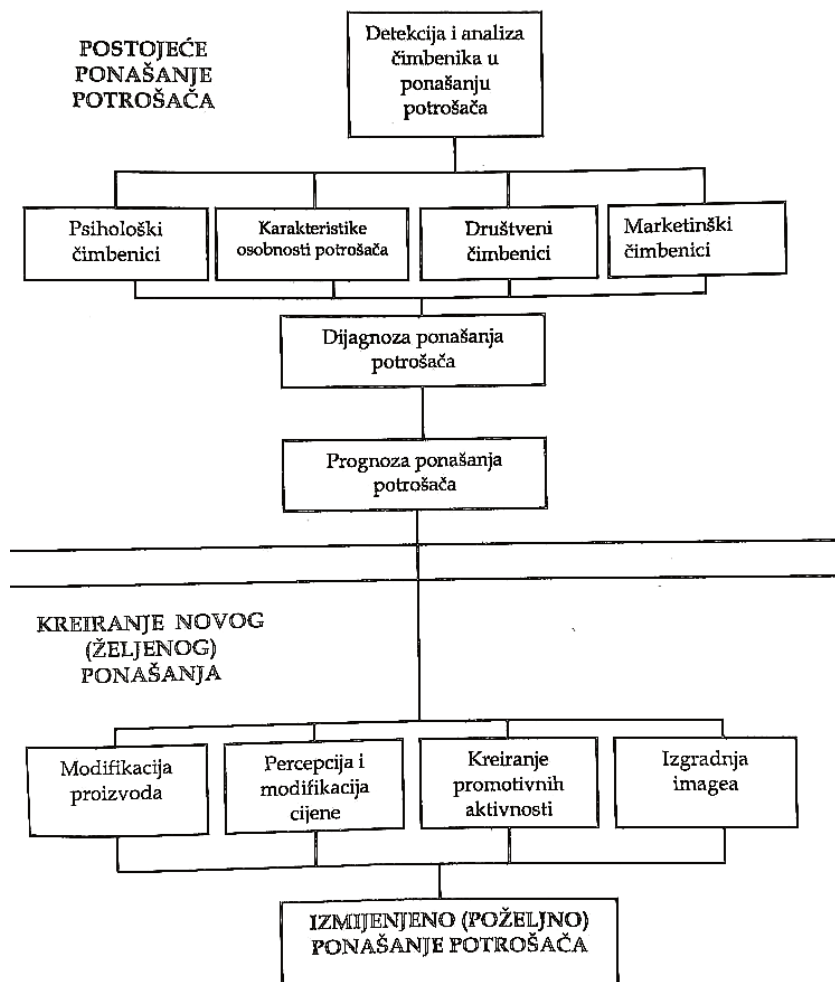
POSTOJEĆE PONAŠANJE POTROŠAČA

Detekcija i analiza čimbenika u ponašanju potrošača

Psihološki čimbenici

Karakteristike osobnosti potrošača

Društveni čimbenici

Marketinški čimbenici

Dijagnoza ponašanja potrošača

Prognoza ponašanja potrošača

KREIRANJE NOVOG (ŽELJENOG) PONAŠANJA

Modifikacija proizvoda

Percepcija i modifikacija cijene

Kreiranje promotivnih aktivnosti

Izgradnja imagea

IZMIJENJENO (POŽELJNO) PONAŠANJE POTROŠAČA